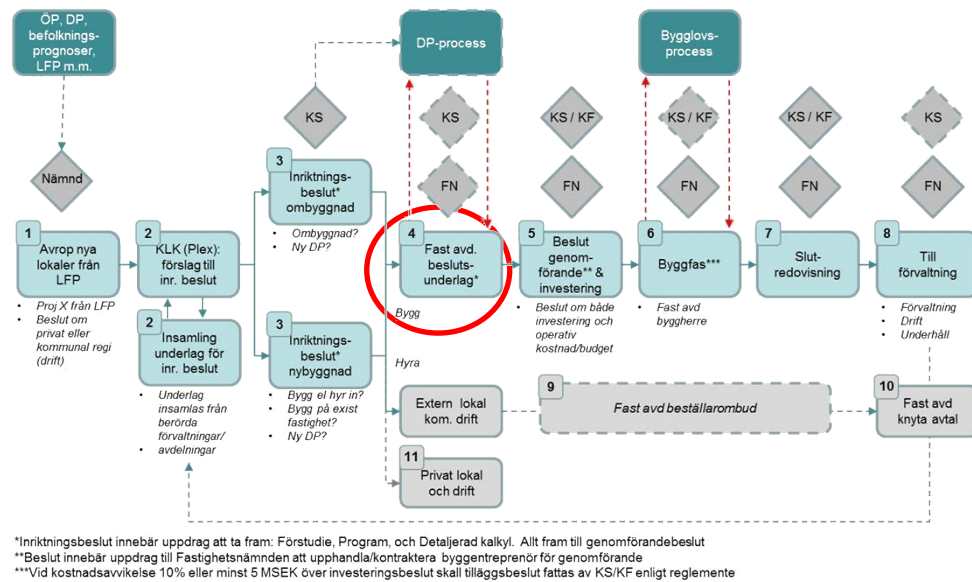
ÖP, DP, befolkningsprognoser, LFP m.m.

DP-process

Bygglovsprocess

Nämnd

KS

KS

KS / KF

KS / KF

KS / KF

KS

FN

FN

FN

FN

FN

1
Avrop nya lokaler från LFP

- Proj X från LFP
- Beslut om privat eller kommunal regi (drift)

2
KLK (Plex): förslag till inr. beslut

2
Insamling underlag för inr. beslut

- Underlag insamlas från berörda förvaltningar/ avdelningar

3
Inriktningsbeslut* ombyggnad

- Ombyggnad?
- Ny DP?

3
Inriktningsbeslut* nybyggnad

- Bygg el hyr in?
- Bygg på exist fastighet?
- Ny DP?

Bygg

Hyra

4
Fast avd. beslutsunderlag*

5
Beslut genomförande** & investering

- Beslut om både investering och operativ kostnad/budget

6
Byggfas***

- Fast avd byggherre

7
Slutredovisning

8
Till förvaltning

- Förvaltning
- Drift
- Underhåll

Extern lokal kom. drift

9
Fast avd beställarombud

10
Fast avd knyta avtal

11
Privat lokal och drift

*Inriktningsbeslut innebär uppdrag att ta fram: Förstudie, Program, och Detaljerad kalkyl. Allt fram till genomförandebeslut
**Beslut innebär uppdrag till Fastighetsnämnden att upphandla/kontraktera byggentreprenör för genomförande
***Vid kostnadsavvikelse 10% eller minst 5 MSEK över investeringsbeslut skall tilläggsbeslut fattas av KS/KF enligt reglemente